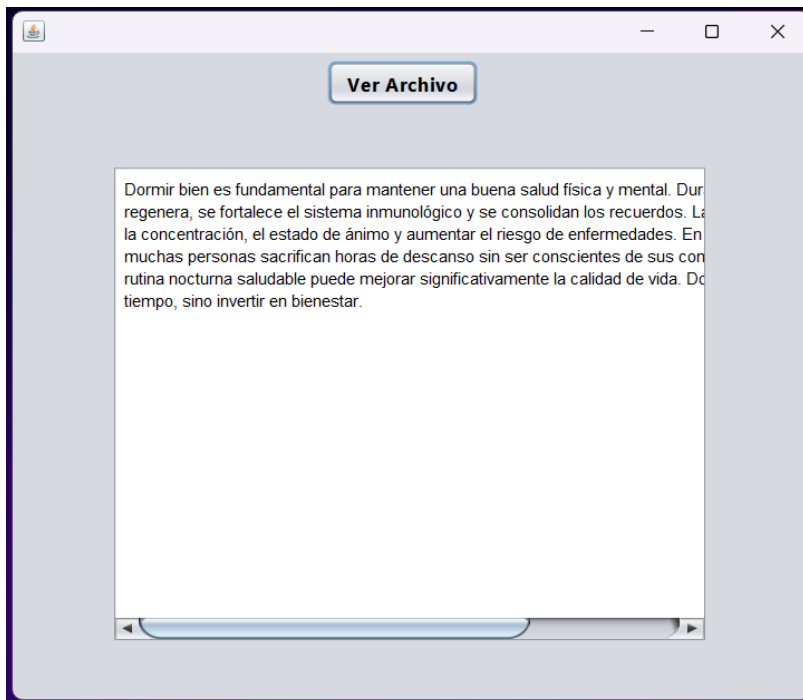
Ver Archivo

Dormir bien es fundamental para mantener una buena salud física y mental. Dur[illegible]
regenera, se fortalece el sistema inmunológico y se consolidan los recuerdos. La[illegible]
la concentración, el estado de ánimo y aumentar el riesgo de enfermedades. En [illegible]
muchas personas sacrifican horas de descanso sin ser conscientes de sus con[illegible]
rutina nocturna saludable puede mejorar significativamente la calidad de vida. Do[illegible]
tiempo, sino invertir en bienestar.